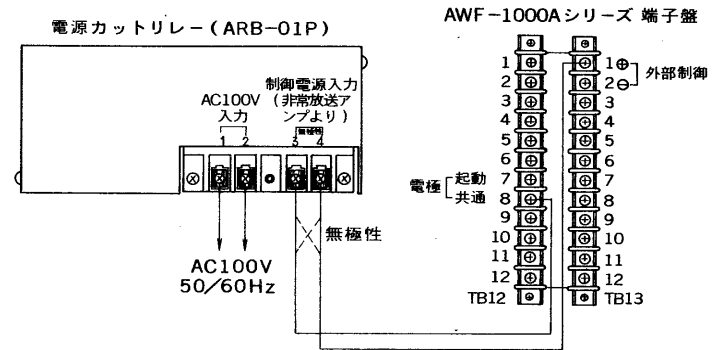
電源カットリレー(ARB-01P)

AWF-1000Aシリーズ 端子盤

AC100V 入力

制御電源入力 (非常放送アンプより)

1 2 3 4

無極性

無極性

AC100V 50/60Hz

1 2 3 4 5 6 7 8 9 10 11 12

電極 起動 共通

TB12

1⊕ 2⊖ 外部制御

3 4 5 6 7 8 9 10 11 12

TB13